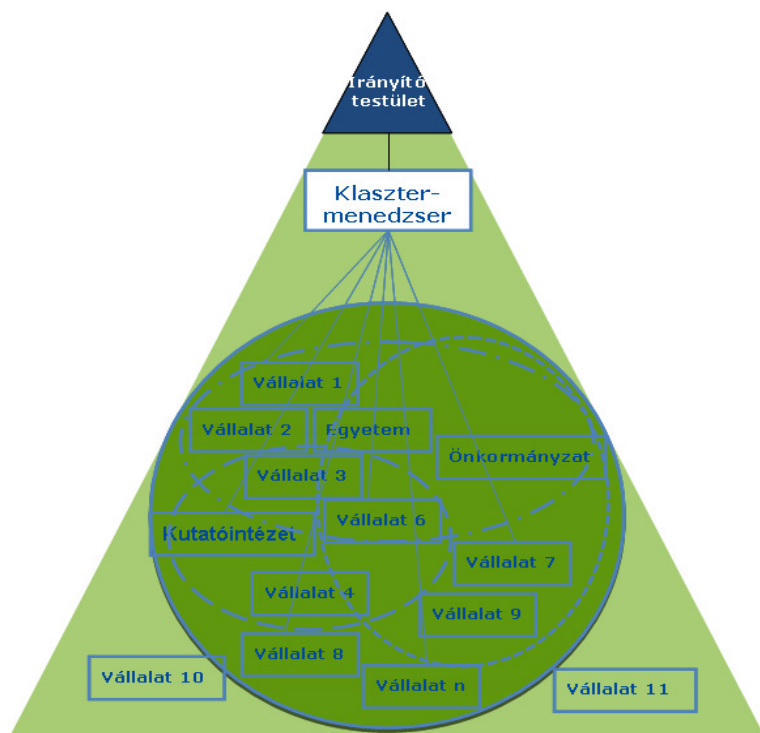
Irányító testület

Klaszter-menedzser

Vállalat 1

Vállalat 2

Egyetem

Vállalat 3

Önkormányzat

Kutatóintézet

Vállalat 6

Vállalat 7

Vállalat 4

Vállalat 9

Vállalat 8

Vállalat 10

Vállalat n

Vállalat 11